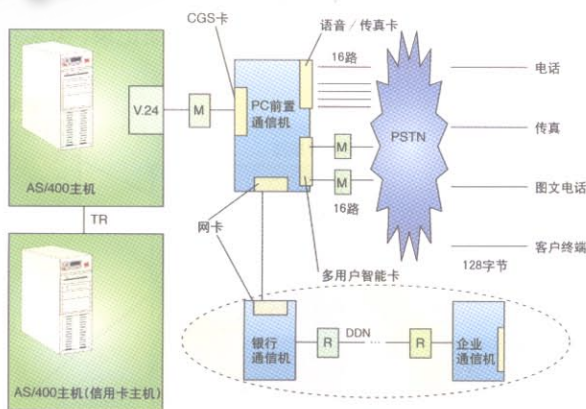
CGS卡

语音／传真卡

16路

电话

V.24

M

PC前置通信机

PSTN

传真

M

M

图文电话

AS/400主机

16路

TR

网卡

客户终端

128字节

多用户智能卡

银行通信机

R

DDN

R

企业通信机

AS/400主机(信用卡主机)